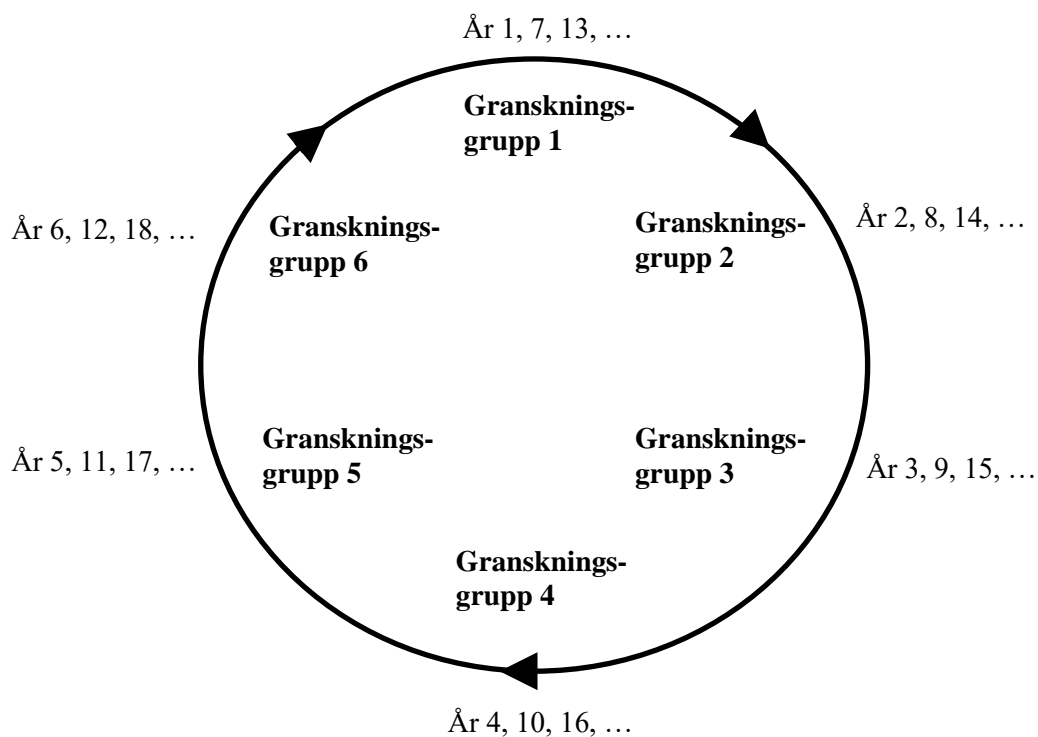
År 1, 7, 13, …

Gransknings-grupp 1

År 6, 12, 18, …

Gransknings-grupp 6

Gransknings-grupp 2

År 2, 8, 14, …

År 5, 11, 17, …

Gransknings-grupp 5

Gransknings-grupp 3

År 3, 9, 15, …

Gransknings-grupp 4

År 4, 10, 16, …